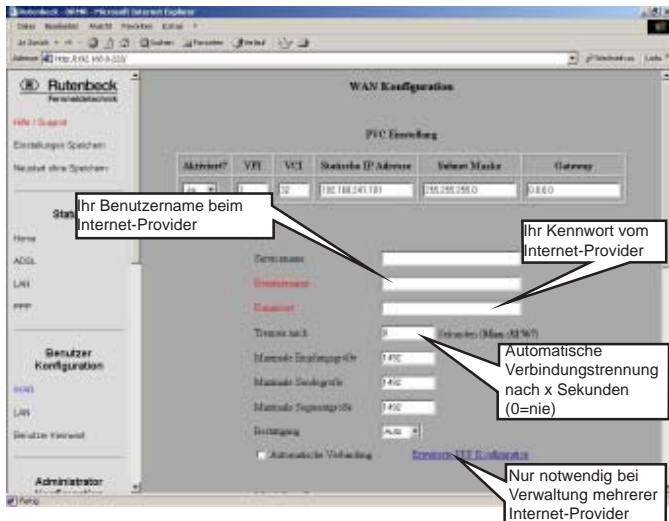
Rutenbeck - 3WM - Microsoft Internet Explorer
Datei Bearbeiten Ansicht Favoriten Extras ?
Zurück Suchen Favoriten Verlauf
Adresse http://192.168.0.222/
Wechseln zu Links

Rutenbeck
Fernmeldetechnik
Hilfe / Support
Einstellungen Speichern
Neustart ohne Speichern
Status
Home
ADSL
LAN
PPP
Benutzer Konfiguration
WAN
LAN
Benutzer Kennwort
Administrator

WAN Konfiguration

PVC Einstellung

| Aktiviert? | VPI | VCI | Statische IP Adresse | Subnet Maske | Gateway |
|---|---|---|---|---|---|
| Ja | 1 | 32 | 192.168.241.181 | 255.255.255.0 | 0.0.0.0 |

Servicename
Benutzername
Kennwort
Trennen nach 0 Sekunden (Max. 65367)
Maximale Empfangsgröße 1492
Maximale Sendegröße 1492
Maximale Segmentgröße 1492
Bestätigung Auto
Automatische Verbindung
Erweiterte PPP Konfiguration

Ihr Benutzername beim Internet-Provider

Ihr Kennwort vom Internet-Provider

Automatische Verbindungstrennung nach x Sekunden (0=nie)

Nur notwendig bei Verwaltung mehrerer Internet-Provider

Fertig